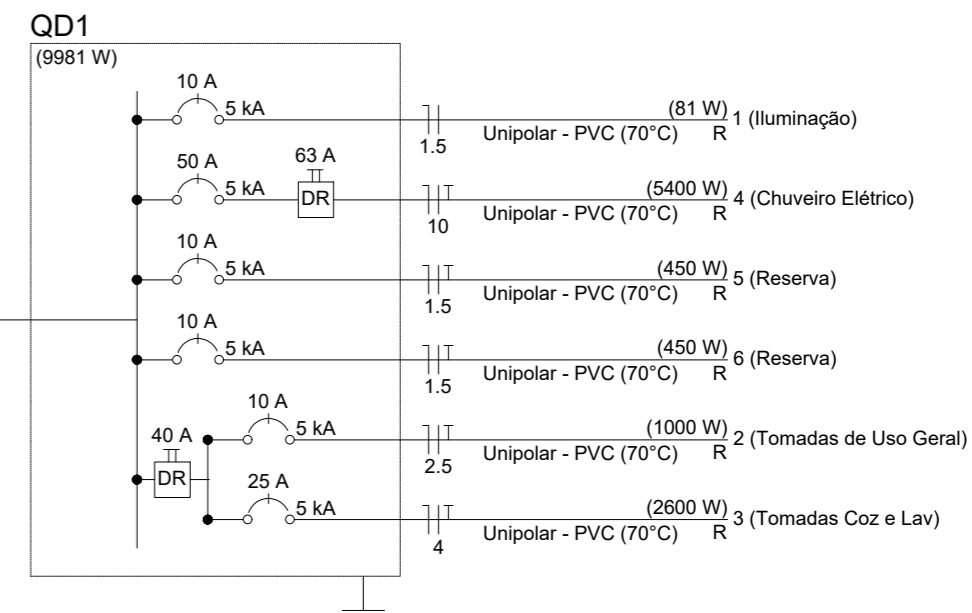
QD1
(9981 W)

10 A
5 kA
1.5
(81 W)
Unipolar - PVC (70°C)
R
1 (Iluminação)

50 A
5 kA
63 A
DR
10
(5400 W)
Unipolar - PVC (70°C)
R
4 (Chuveiro Elétrico)

10 A
5 kA
1.5
(450 W)
Unipolar - PVC (70°C)
R
5 (Reserva)

10 A
5 kA
1.5
(450 W)
Unipolar - PVC (70°C)
R
6 (Reserva)

40 A
DR
10 A
5 kA
2.5
(1000 W)
Unipolar - PVC (70°C)
R
2 (Tomadas de Uso Geral)

25 A
5 kA
4
(2600 W)
Unipolar - PVC (70°C)
R
3 (Tomadas Coz e Lav)